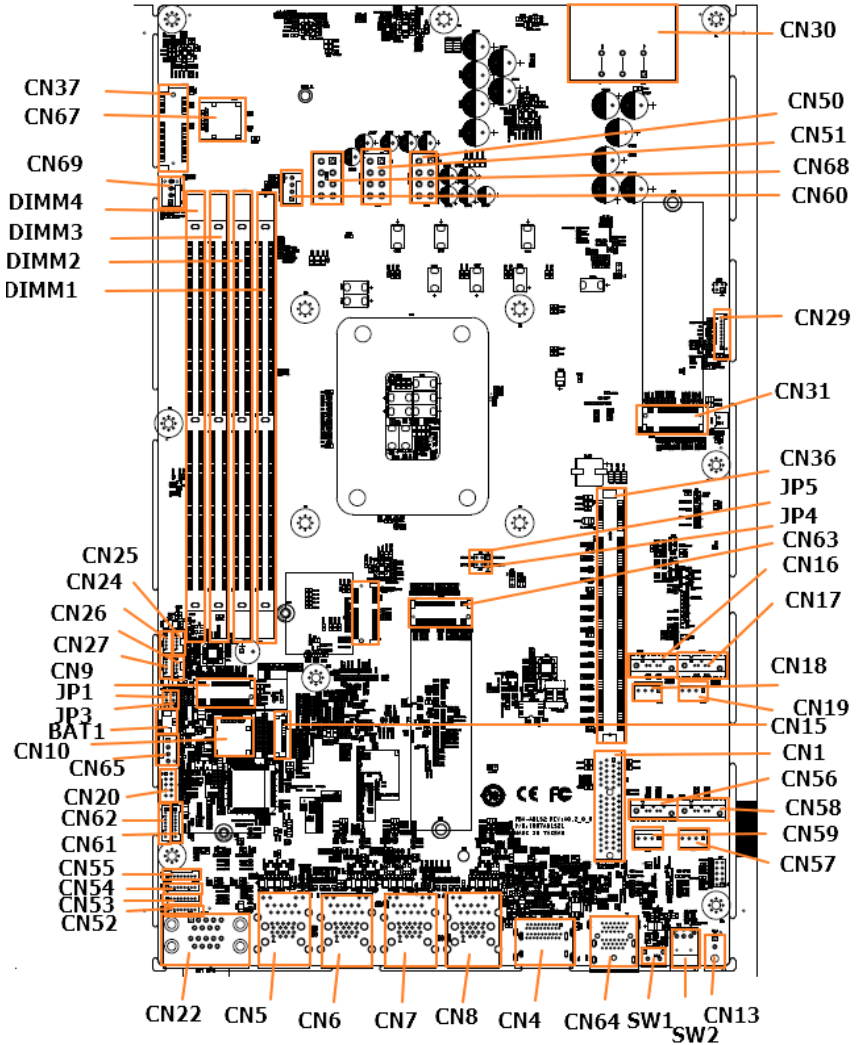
CN37
CN67
CN69
DIMM4
DIMM3
DIMM2
DIMM1
CN30
CN50
CN51
CN68
CN60
CN29
CN31
CN36
JP5
JP4
CN63
CN16
CN17
CN18
CN19
CN15
CN1
CN56
CN58
CN59
CN57
CN25
CN24
CN26
CN27
CN9
JP1
JP3
BAT1
CN10
CN65
CN20
CN62
CN61
CN55
CN54
CN53
CN52
CN22
CN5
CN6
CN7
CN8
CN4
CN64
SW1
SW2
CN13